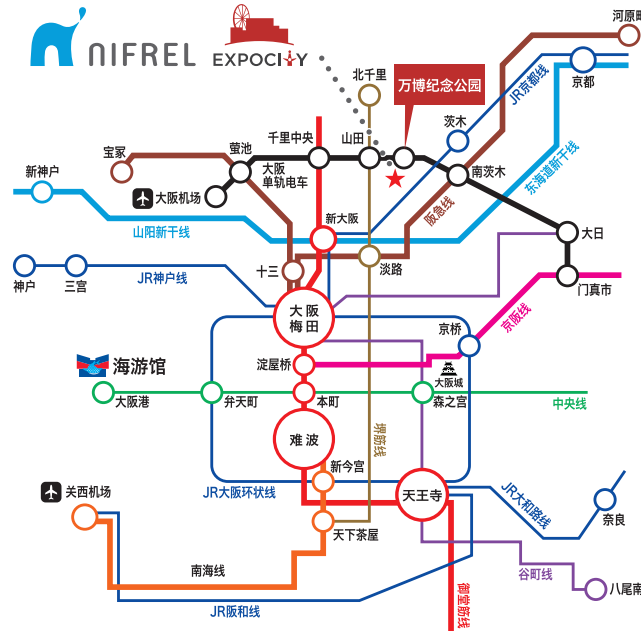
NIFREL
EXPOCITY
北千里
万博纪念公园
河原町
京都
JR京都线
茨木
南茨木
东海道新干线
阪急线
宝冢
萤池
千里中央
山田
大阪单轨电车
新神户
大阪机场
新大阪
山阳新干线
大日
神户
三宫
JR神户线
十三
淡路
门真市
大阪梅田
京阪线
京桥
海游馆
淀屋桥
大阪城
大阪港
弁天町
本町
森之宫
中央线
难波
堺筋线
新今宫
关西机场
JR大阪环状线
天王寺
JR大和路线
奈良
天下茶屋
南海线
谷町线
八尾南
JR阪和线
御堂筋线